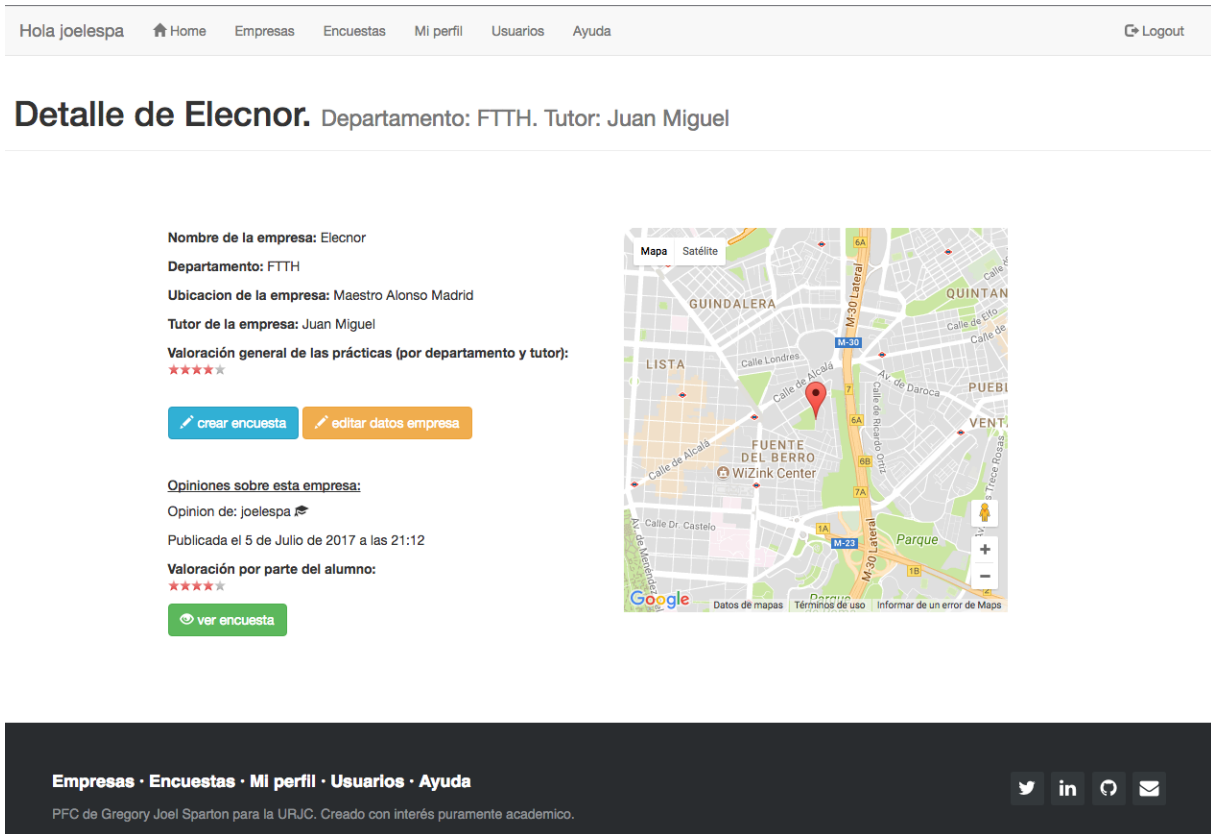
Hola joelespa Home Empresas Encuestas Mi perfil Usuarios Ayuda Logout

Detalle de Elecnor. Departamento: FTTH. Tutor: Juan Miguel

Nombre de la empresa: Elecnor

Departamento: FTTH

Ubicacion de la empresa: Maestro Alonso Madrid

Tutor de la empresa: Juan Miguel

Valoración general de las prácticas (por departamento y tutor):

crear encuesta editar datos empresa

Opiniones sobre esta empresa:

Opinion de: joelespa

Publicada el 5 de Julio de 2017 a las 21:12

Valoración por parte del alumno:

ver encuesta

Mapa Satélite

GUINDALERA QUINTAN LISTA Calle Londres Calle de Alcalá M-30 Lateral M-30 Av. de Daroca PUEBL VENT FUENTE DEL BERRO WiZink Center Calle de Alcalá Calle de Ricardo Ortiz Calle Dr. Castelo M-23 Parque 6A 7 6B 7A 1A 1B 2

Google Datos de mapas Términos de uso Informar de un error de Maps

Empresas · Encuestas · Mi perfil · Usuarios · Ayuda

PFC de Gregory Joel Sparton para la URJC. Creado con interés puramente academico.